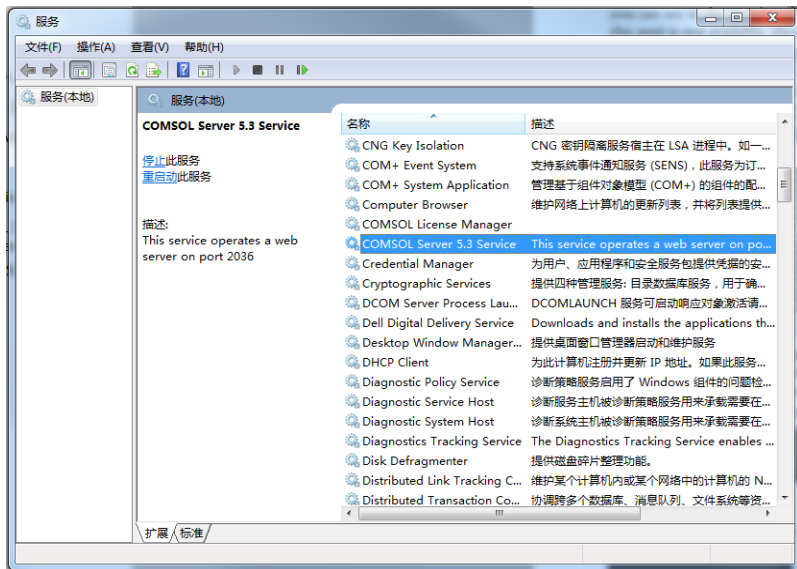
服务

文件(F) 操作(A) 查看(V) 帮助(H)

服务(本地)

服务(本地)

COMSOL Server 5.3 Service

停止此服务
重启动此服务

描述:
This service operates a web server on port 2036

| 名称 | 描述 |
|---|---|
| CNG Key Isolation | CNG 密钥隔离服务宿主在 LSA 进程中。如一... |
| COM+ Event System | 支持系统事件通知服务 (SENS)，此服务为订... |
| COM+ System Application | 管理基于组件对象模型 (COM+) 的组件的配... |
| Computer Browser | 维护网络上计算机的更新列表，并将列表提供... |
| COMSOL License Manager | |
| COMSOL Server 5.3 Service | This service operates a web server on po... |
| Credential Manager | 为用户、应用程序和安全服务包提供凭据的安... |
| Cryptographic Services | 提供四种管理服务: 目录数据库服务，用于确... |
| DCOM Server Process Lau... | DCOMLAUNCH 服务可启动响应对象激活请... |
| Dell Digital Delivery Service | Downloads and installs the applications th... |
| Desktop Window Manager... | 提供桌面窗口管理器启动和维护服务 |
| DHCP Client | 为此计算机注册并更新 IP 地址。如果此服务... |
| Diagnostic Policy Service | 诊断策略服务启用了 Windows 组件的问题检... |
| Diagnostic Service Host | 诊断服务主机被诊断策略服务用来承载需要在... |
| Diagnostic System Host | 诊断系统主机被诊断策略服务用来承载需要在... |
| Diagnostics Tracking Service | The Diagnostics Tracking Service enables ... |
| Disk Defragmenter | 提供磁盘碎片整理功能。 |
| Distributed Link Tracking C... | 维护某个计算机内或某个网络中的计算机的 N... |
| Distributed Transaction Co... | 协调跨多个数据库、消息队列、文件系统等资... |

扩展 标准